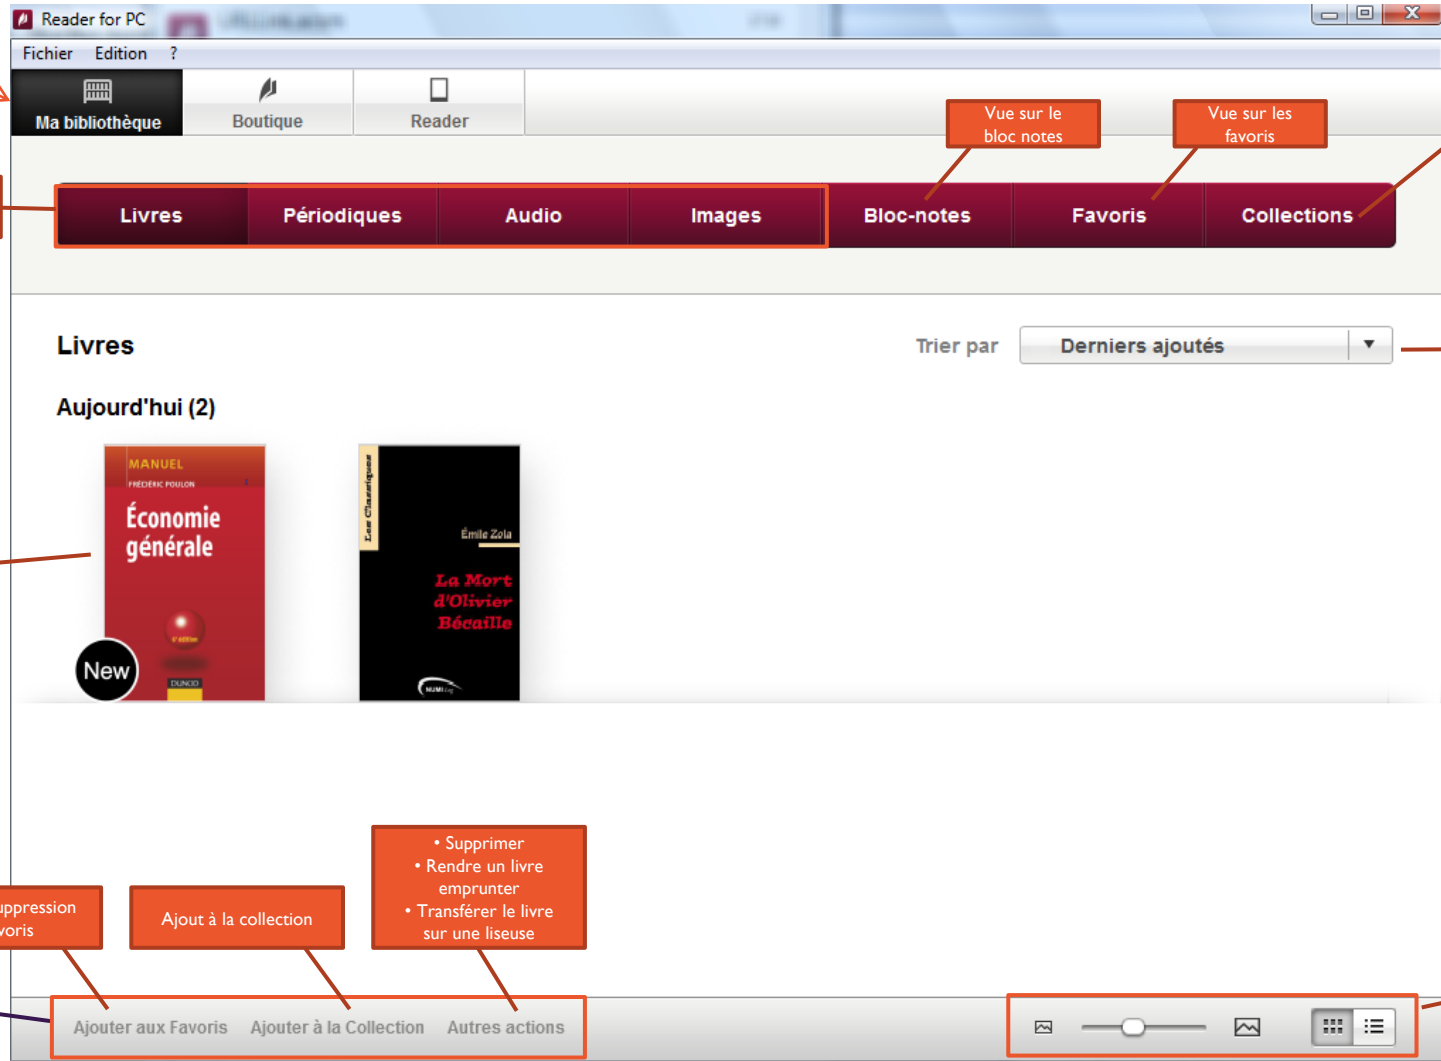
Reader for PC

Fichier Edition ?

Ma bibliothèque Boutique Reader

Vue sur le bloc notes

Vue sur les favoris

Livres Périodiques Audio Images Bloc-notes Favoris Collections

Livres

Trier par Derniers ajoutés

Aujourd'hui (2)

MANUEL
FRÉDÉRIC POULON
Économie générale
DUNOD

New

Les Classiques
Émile Zola
La Mort d'Olivier Bécaille

uppression voris

Ajout à la collection

• Supprimer
• Rendre un livre emprunter
• Transférer le livre sur une liseuse

Ajouter aux Favoris Ajouter à la Collection Autres actions